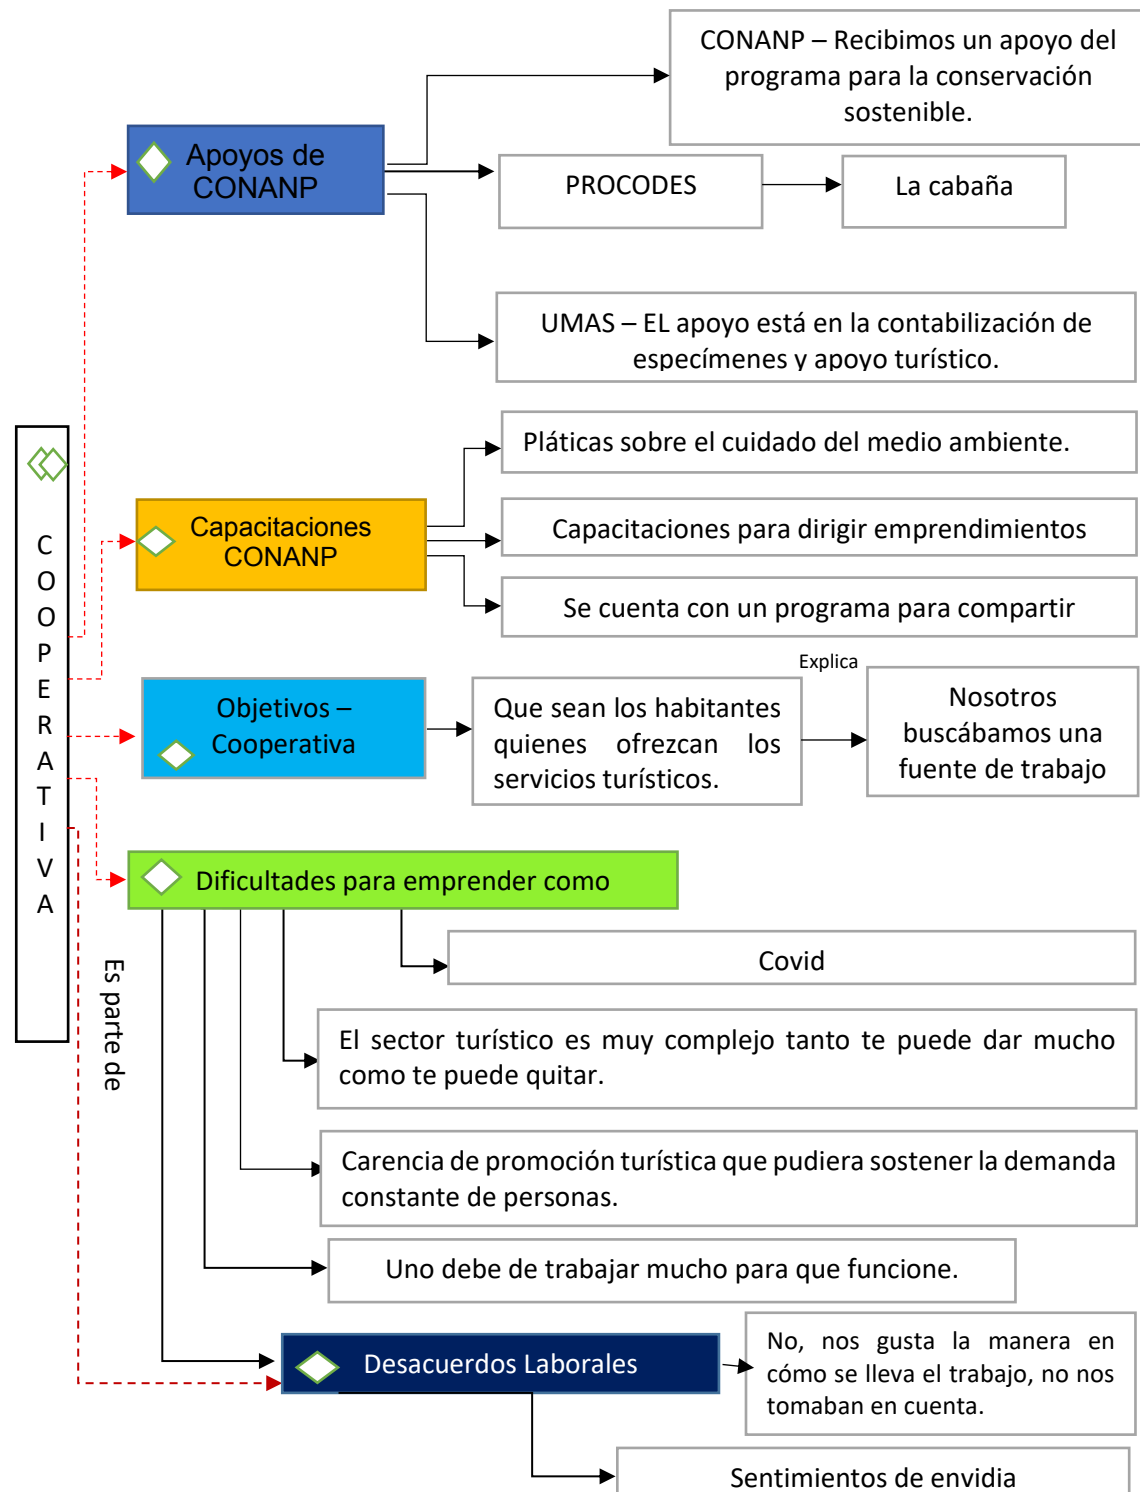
COOPERATIVA

Es parte de

Apoyos de CONANP

CONANP – Recibimos un apoyo del programa para la conservación sostenible.

PROCODES

La cabaña

UMAS – EL apoyo está en la contabilización de especímenes y apoyo turístico.

Capacitaciones CONANP

Pláticas sobre el cuidado del medio ambiente.

Capacitaciones para dirigir emprendimientos

Se cuenta con un programa para compartir

Objetivos – Cooperativa

Que sean los habitantes quienes ofrezcan los servicios turísticos.

Explica

Nosotros buscábamos una fuente de trabajo

Dificultades para emprender como

Covid

El sector turístico es muy complejo tanto te puede dar mucho como te puede quitar.

Carencia de promoción turística que pudiera sostener la demanda constante de personas.

Uno debe de trabajar mucho para que funcione.

Desacuerdos Laborales

No, nos gusta la manera en cómo se lleva el trabajo, no nos tomaban en cuenta.

Sentimientos de envidia